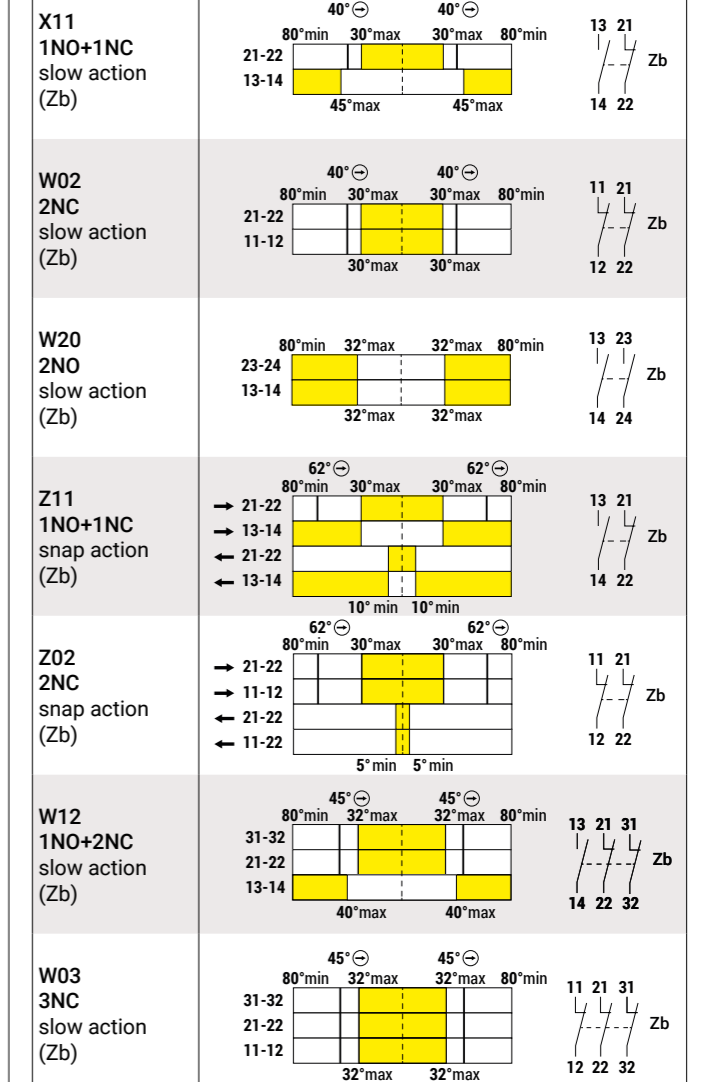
X11
1NO+1NC
slow action
(Zb)

40° 40°
80°min 30°max 30°max 80°min
21-22
13-14
45°max 45°max

13 21
Zb
14 22

W02
2NC
slow action
(Zb)

40° 40°
80°min 30°max 30°max 80°min
21-22
11-12
30°max 30°max

11 21
Zb
12 22

W20
2NO
slow action
(Zb)

80°min 32°max 32°max 80°min
23-24
13-14
32°max 32°max

13 23
Zb
14 24

Z11
1NO+1NC
snap action
(Zb)

62° 62°
80°min 30°max 30°max 80°min
→ 21-22
→ 13-14
← 21-22
← 13-14
10° min 10°min

13 21
Zb
14 22

Z02
2NC
snap action
(Zb)

62° 62°
80°min 30°max 30°max 80°min
→ 21-22
→ 11-12
← 21-22
← 11-22
5° min 5° min

11 21
Zb
12 22

W12
1NO+2NC
slow action
(Zb)

45° 45°
80°min 32°max 32°max 80°min
31-32
21-22
13-14
40°max 40°max

13 21 31
Zb
14 22 32

W03
3NC
slow action
(Zb)

45° 45°
80°min 32°max 32°max 80°min
31-32
21-22
11-12
32°max 32°max

11 21 31
Zb
12 22 32